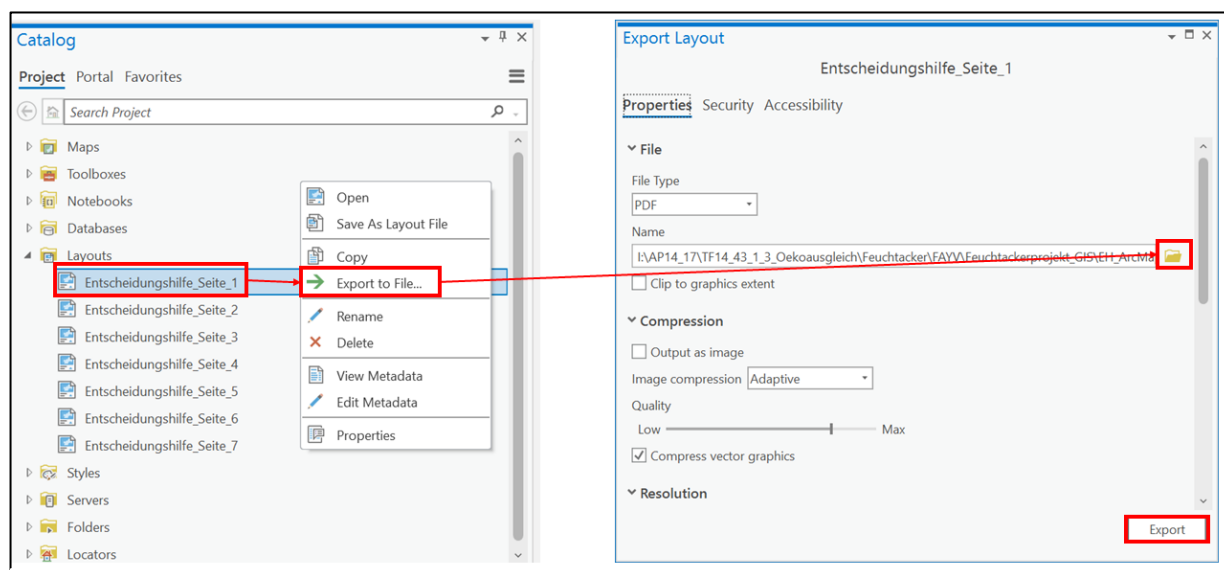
Catalog

Project Portal Favorites

Search Project

Maps
Toolboxes
Notebooks
Databases
Layouts
Entscheidungshilfe_Seite_1
Entscheidungshilfe_Seite_2
Entscheidungshilfe_Seite_3
Entscheidungshilfe_Seite_4
Entscheidungshilfe_Seite_5
Entscheidungshilfe_Seite_6
Entscheidungshilfe_Seite_7
Styles
Servers
Folders
Locators

Open
Save As Layout File
Copy
Export to File...
Rename
Delete
View Metadata
Edit Metadata
Properties

Export Layout

Entscheidungshilfe_Seite_1

Properties Security Accessibility

File

File Type
PDF

Name
I:\AP14_17\TF14_43_1_3_Oekoausgleich\Feuchtacker\FAYV\Feuchtackerprojekt_GIS\EH_ArcMa

Clip to graphics extent

Compression

Output as image

Image compression Adaptive

Quality

Low Max

Compress vector graphics

Resolution

Export